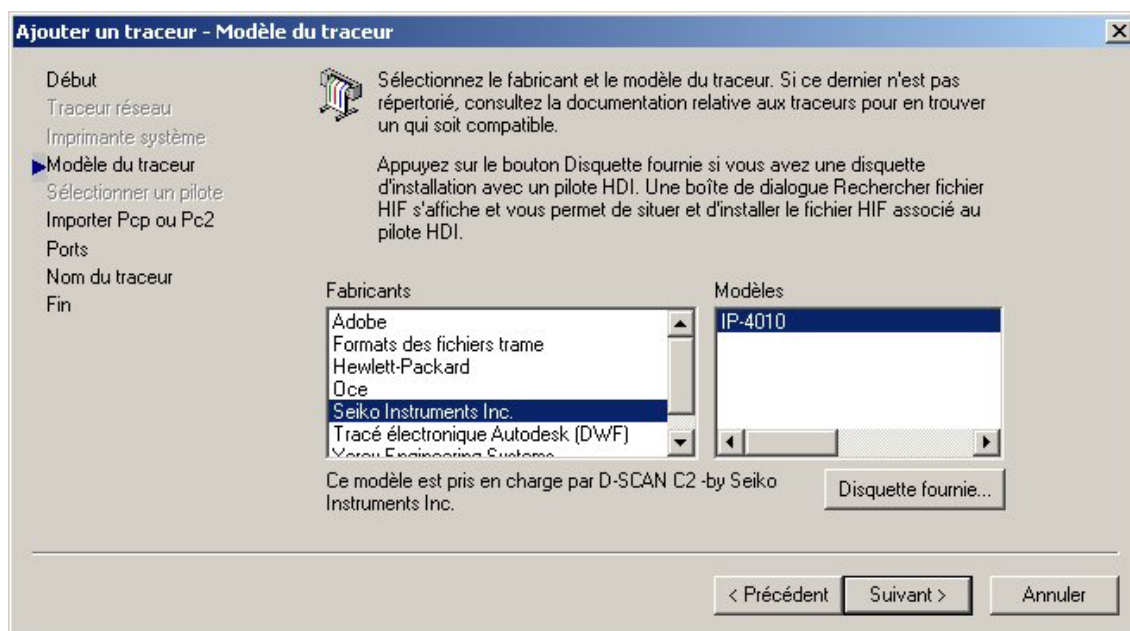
Ajouter un traceur - Modèle du traceur

Début
Traceur réseau
Imprimante système
Modèle du traceur
Sélectionner un pilote
Importer Pcp ou Pc2
Ports
Nom du traceur
Fin

Sélectionnez le fabricant et le modèle du traceur. Si ce dernier n'est pas répertorié, consultez la documentation relative aux traceurs pour en trouver un qui soit compatible.

Appuyez sur le bouton Disquette fournie si vous avez une disquette d'installation avec un pilote HDI. Une boîte de dialogue Rechercher fichier HIF s'affiche et vous permet de situer et d'installer le fichier HIF associé au pilote HDI.

Fabricants
Adobe
Formats des fichiers trame
Hewlett-Packard
Oce
Seiko Instruments Inc.
Tracé électronique Autodesk (DWF)
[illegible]

Modèles
IP-4010

Ce modèle est pris en charge par D-SCAN C2 -by Seiko Instruments Inc.

Disquette fournie...

< Précédent
Suivant >
Annuler